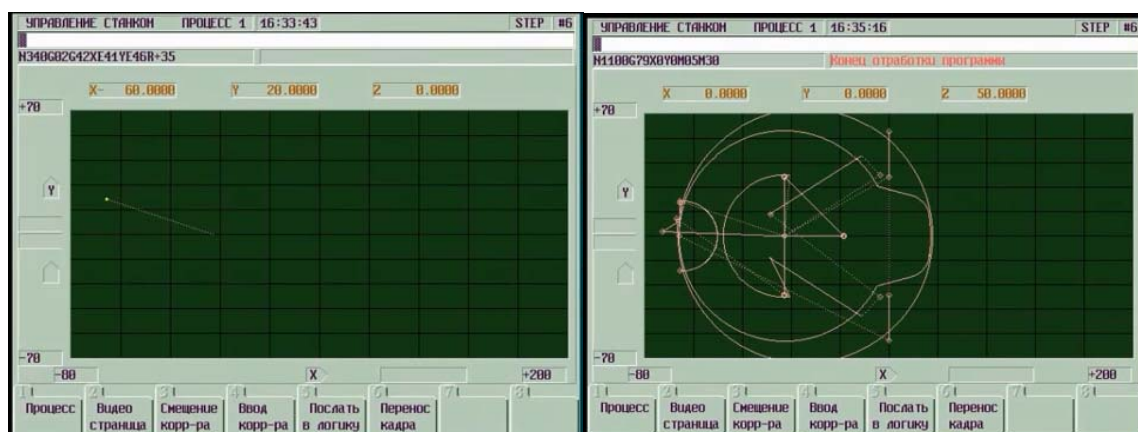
УПРАВЛЕНИЕ СТАНКОМ ПРОЦЕСС 1 16:33:43 STEP #6

N340G02G42XE41YE46R+35

X- 60.0000 Y 20.0000 Z 0.0000

+70

Y

-70

-80 X +200

1 Процесс | 2 Видео страница | 3 Смещение корр-ра | 4 Ввод корр-ра | 5 Послать в логику | 6 Перенос кадра | 7 | 8

УПРАВЛЕНИЕ СТАНКОМ ПРОЦЕСС 1 16:35:16 STEP #6

N1100G79X0Y0M05M30 Конец отработки программ

X 0.0000 Y 0.0000 Z 50.0000

+70

Y

-70

-80 X +200

1 Процесс | 2 Видео страница | 3 Смещение корр-ра | 4 Ввод корр-ра | 5 Послать в логику | 6 Перенос кадра | 7 | 8